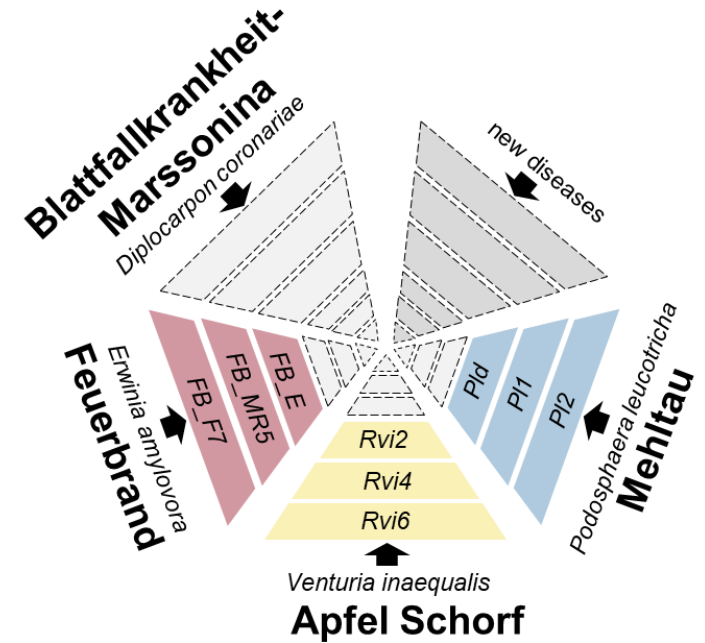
Blattfallkrankheit-Marssonina
Diplocarpon coronariae

new diseases

Erwinia amylovora
Feuerbrand

FB_F7
FB_MR5
FB_E

Pld
Pl1
Pl2

Podosphaera leucotricha
Mehltau

Rvi2
Rvi4
Rvi6

Venturia inaequalis
Apfel Schorf